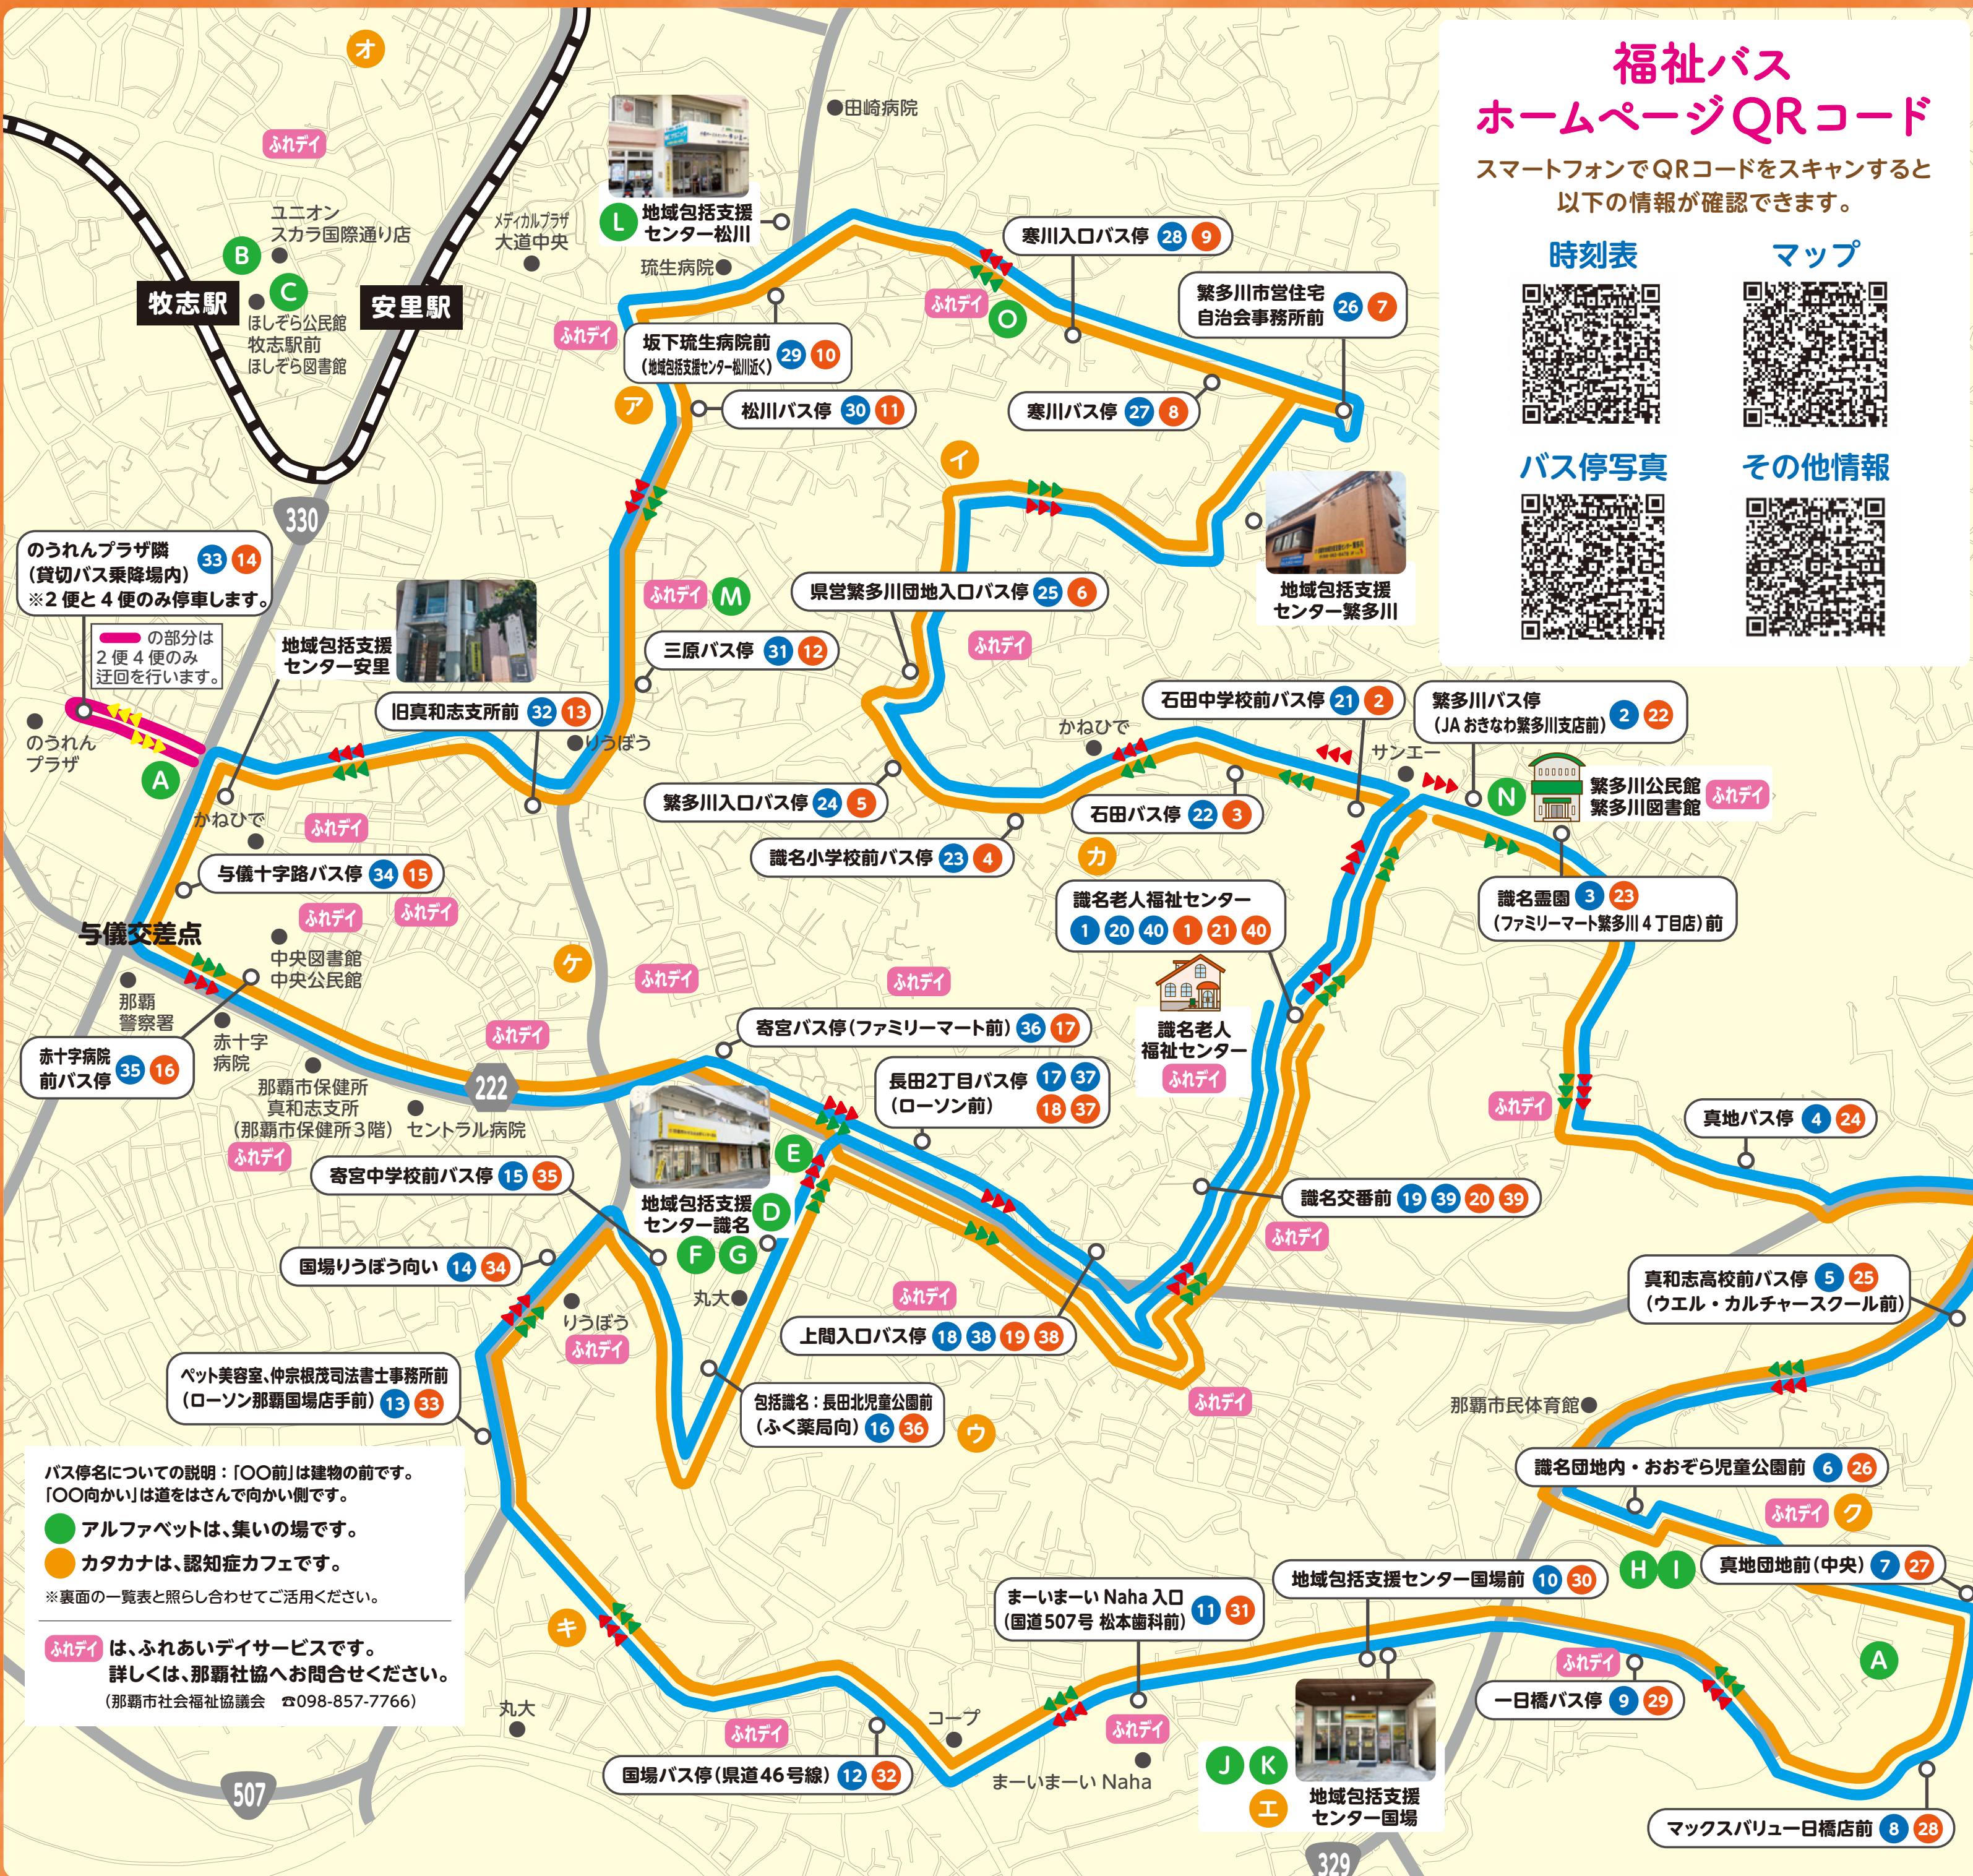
福祉バス
ホームページQRコード
スマートフォンでQRコードをスキャンすると以下の情報が確認できます。

時刻表　マップ
バス停写真　その他情報

オ
ふれデイ
田崎病院
ユニオン
スカラ国際通り店
メディカルプラザ
大道中央
L 地域包括支援センター松川
琉生病院
B C
牧志駅　安里駅
ほしぞら公民館
牧志駅前
ほしぞら図書館
寒川入口バス停 28 9
ふれデイ O
繁多川市営住宅自治会事務所前 26 7
ふれデイ
坂下琉生病院前（地域包括支援センター松川近く） 29 10
ア
松川バス停 30 11
寒川バス停 27 8
イ
330
のうれんプラザ隣（貸切バス乗降場内） 33 14
※2便と4便のみ停車します。
の部分は2便4便のみ迂回を行います。
ふれデイ M
県営繁多川団地入口バス停 25 6
地域包括支援センター繁多川
地域包括支援センター安里
三原バス停 31 12
ふれデイ
旧真和志支所前 32 13
りうぼう
石田中学校前バス停 21 2
繁多川バス停（JAおきなわ繁多川支店前） 2 22
かねひで
サンエー
のうれんプラザ
A
繁多川入口バス停 24 5
石田バス停 22 3
N 繁多川公民館 繁多川図書館 ふれデイ
かねひで
ふれデイ
識名小学校前バス停 23 4
カ
与儀十字路バス停 34 15
識名老人福祉センター 1 20 40 1 21 40
識名霊園 3 23（ファミリーマート繁多川4丁目店）前
ふれデイ ふれデイ
与儀交差点
中央図書館
中央公民館
ケ
ふれデイ
ふれデイ
那覇警察署
赤十字病院
識名老人福祉センター ふれデイ
ふれデイ
寄宮バス停（ファミリーマート前） 36 17
赤十字病院前バス停 35 16
222
那覇市保健所真和志支所（那覇市保健所3階）
セントラル病院
長田2丁目バス停 17 37（ローソン前） 18 37
ふれデイ
真地バス停 4 24
ふれデイ
E
寄宮中学校前バス停 15 35
地域包括支援センター識名 D
F G
識名交番前 19 39 20 39
ふれデイ
国場りうぼう向い 14 34
丸大
りうぼう
ふれデイ
ふれデイ
上間入口バス停 18 38 19 38
真和志高校前バス停 5 25（ウエル・カルチャースクール前）
ペット美容室、仲宗根茂司法書士事務所前（ローソン那覇国場店手前） 13 33
包括識名：長田北児童公園前（ふく薬局向） 16 36
ウ
ふれデイ
那覇市民体育館
識名団地内・おおぞら児童公園前 6 26
ふれデイ ク
バス停名についての説明：「〇〇前」は建物の前です。「〇〇向かい」は道をはさんで向かい側です。
アルファベットは、集いの場です。
カタカナは、認知症カフェです。
※裏面の一覧表と照らし合わせてご活用ください。
ふれデイ は、ふれあいデイサービスです。
詳しくは、那覇社協へお問合せください。
（那覇市社会福祉協議会 ☎098-857-7766）
H I 真地団地前（中央） 7 27
地域包括支援センター国場前 10 30
まーいまーい Naha入口（国道507号 松本歯科前） 11 31
キ
A
ふれデイ
一日橋バス停 9 29
丸大
コープ
ふれデイ
ふれデイ
国場バス停（県道46号線） 12 32
まーいまーい Naha
J K エ
地域包括支援センター国場
507
329
マックスバリュー日橋店前 8 28